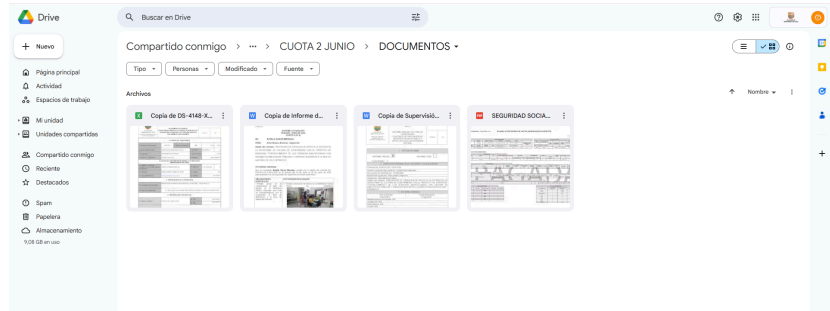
Drive

Buscar en Drive

+ Nuevo

Página principal
Actividad
Espacios de trabajo

Mi unidad
Unidades compartidas

Compartido conmigo
Reciente
Destacados

Spam
Papelera
Almacenamiento
9,08 GB en uso

Compartido conmigo > ··· > CUOTA 2 JUNIO > DOCUMENTOS ▾

Tipo ▾ Personas ▾ Modificado ▾ Fuente ▾

Archivos

Nombre ▾

Copia de DS-4148-X...

Copia de Informe d...

Copia de Supervisió...

SEGURIDAD SOCIA...